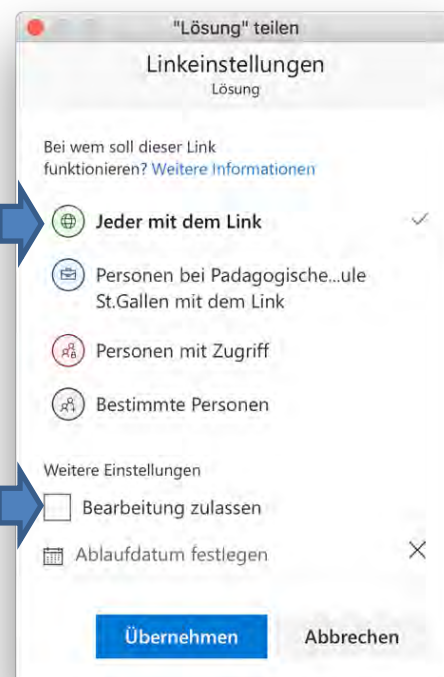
"Lösung" teilen

Linkeinstellungen
Lösung

Bei wem soll dieser Link funktionieren? Weitere Informationen

Jeder mit dem Link ✓

Personen bei Padagogische...ule St.Gallen mit dem Link

Personen mit Zugriff

Bestimmte Personen

Weitere Einstellungen

Bearbeitung zulassen

Ablaufdatum festlegen ×

Übernehmen Abbrechen